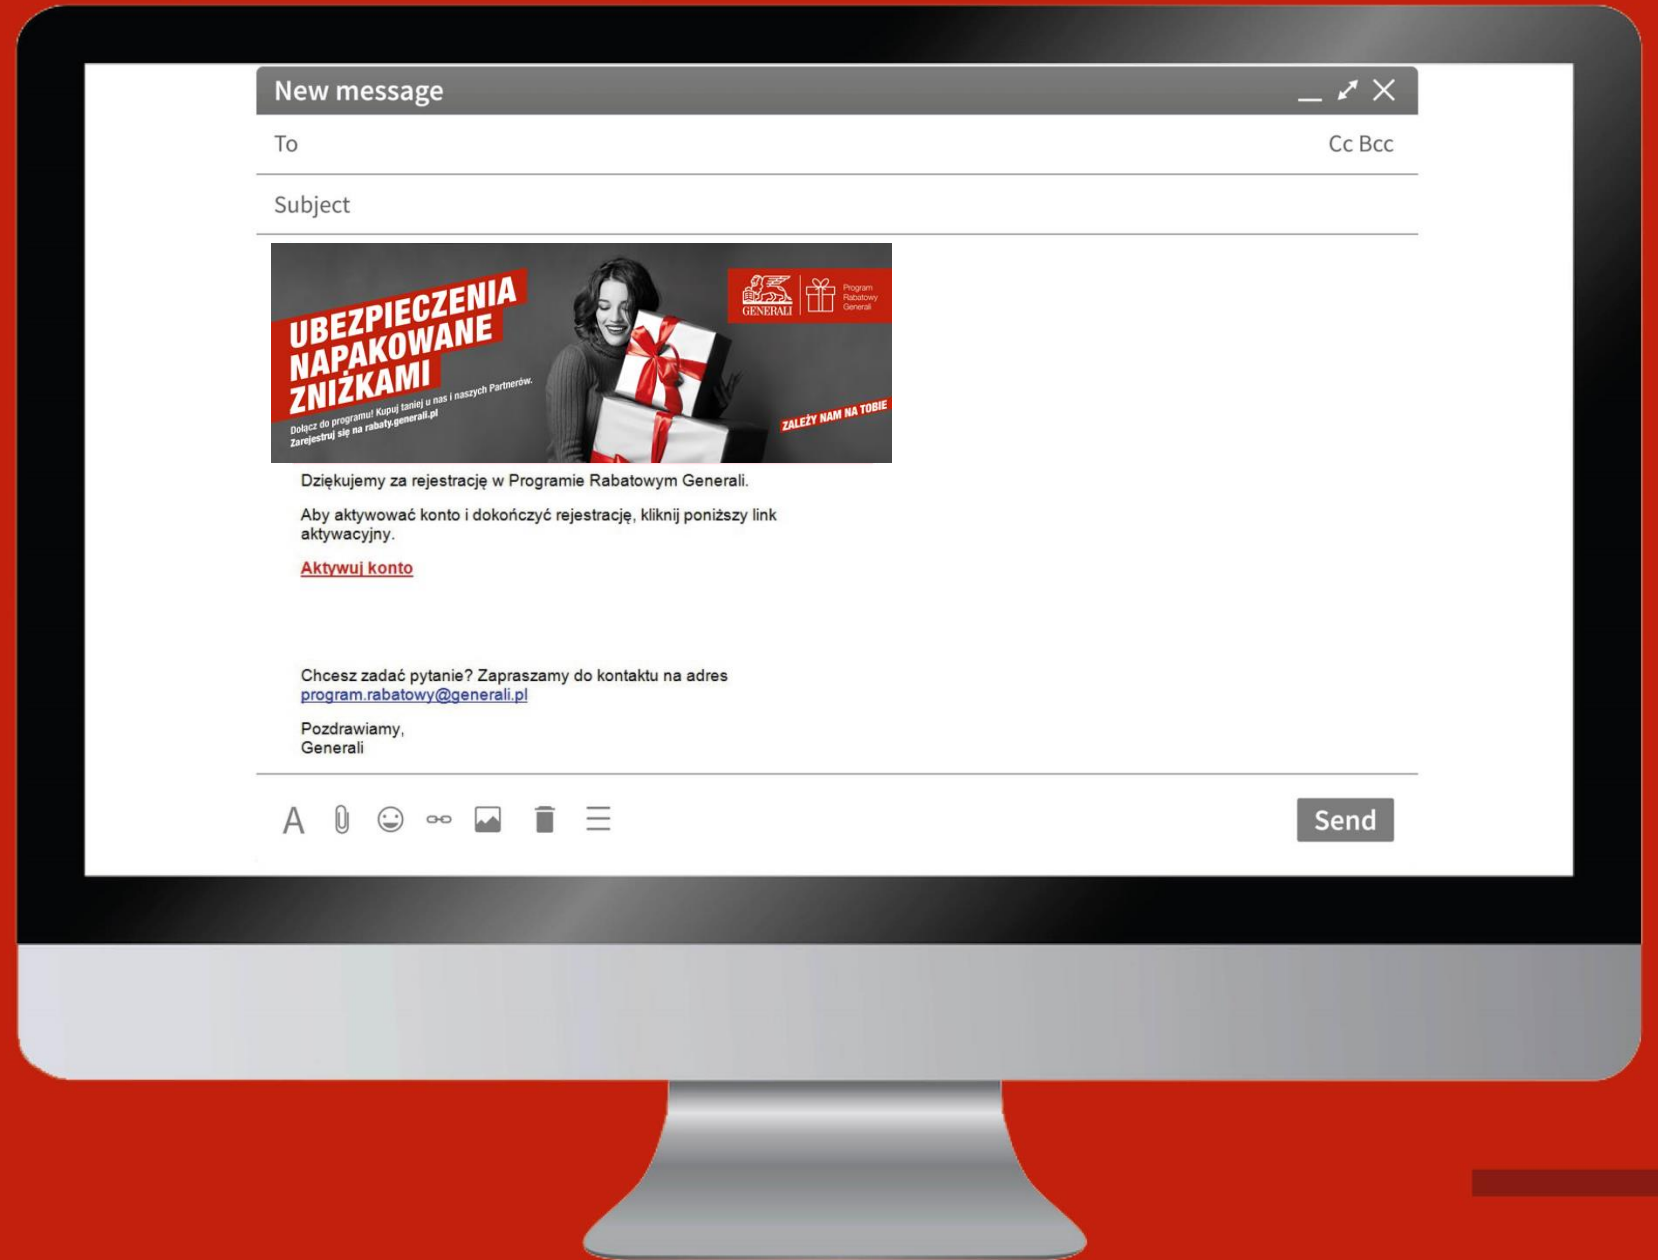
New message

To

Cc Bcc

Subject

UBEZPIECZENIA NAPAKOWANE ZNIŻKAMI

Dołącz do programu! Kupuj taniej u nas i naszych Partnerów. Zarejestruj się na rabaty.generali.pl

GENERALI

Program Rabatowy Generali

ZALEŻY NAM NA TOBIE

Dziękujemy za rejestrację w Programie Rabatowym Generali.

Aby aktywować konto i dokończyć rejestrację, kliknij poniższy link aktywacyjny.

Aktywuj konto

Chcesz zadać pytanie? Zapraszamy do kontaktu na adres program.rabatowy@generali.pl

Pozdrawiamy,
Generali

A

Send